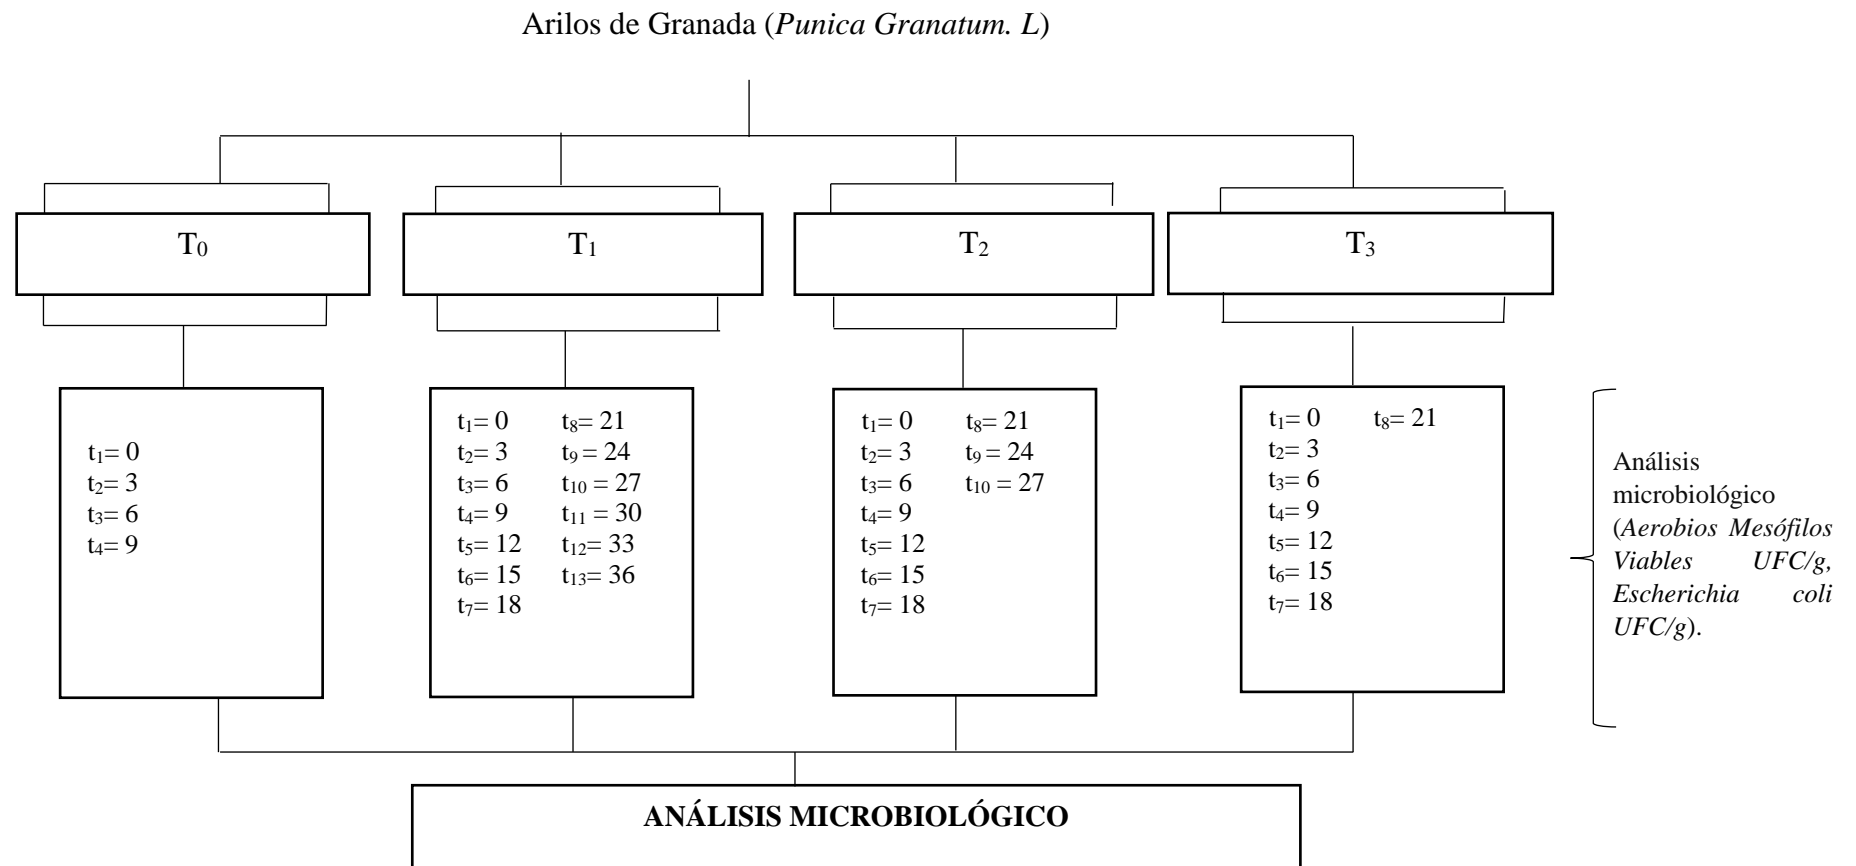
Arilos de Granada (*Punica Granatum. L*)

$T_0$

$T_1$

$T_2$

$T_3$

$t_1= 0$
$t_2= 3$
$t_3= 6$
$t_4= 9$

$t_1= 0$ $t_8= 21$
$t_2= 3$ $t_9= 24$
$t_3= 6$ $t_{10} = 27$
$t_4= 9$ $t_{11} = 30$
$t_5= 12$ $t_{12}= 33$
$t_6= 15$ $t_{13}= 36$
$t_7= 18$

$t_1= 0$ $t_8= 21$
$t_2= 3$ $t_9 = 24$
$t_3= 6$ $t_{10} = 27$
$t_4= 9$
$t_5= 12$
$t_6= 15$
$t_7= 18$

$t_1= 0$ $t_8= 21$
$t_2= 3$
$t_3= 6$
$t_4= 9$
$t_5= 12$
$t_6= 15$
$t_7= 18$

Análisis microbiológico (*Aerobios Mesófilos Viables UFC/g, Escherichia coli UFC/g*).

**ANÁLISIS MICROBIOLÓGICO**